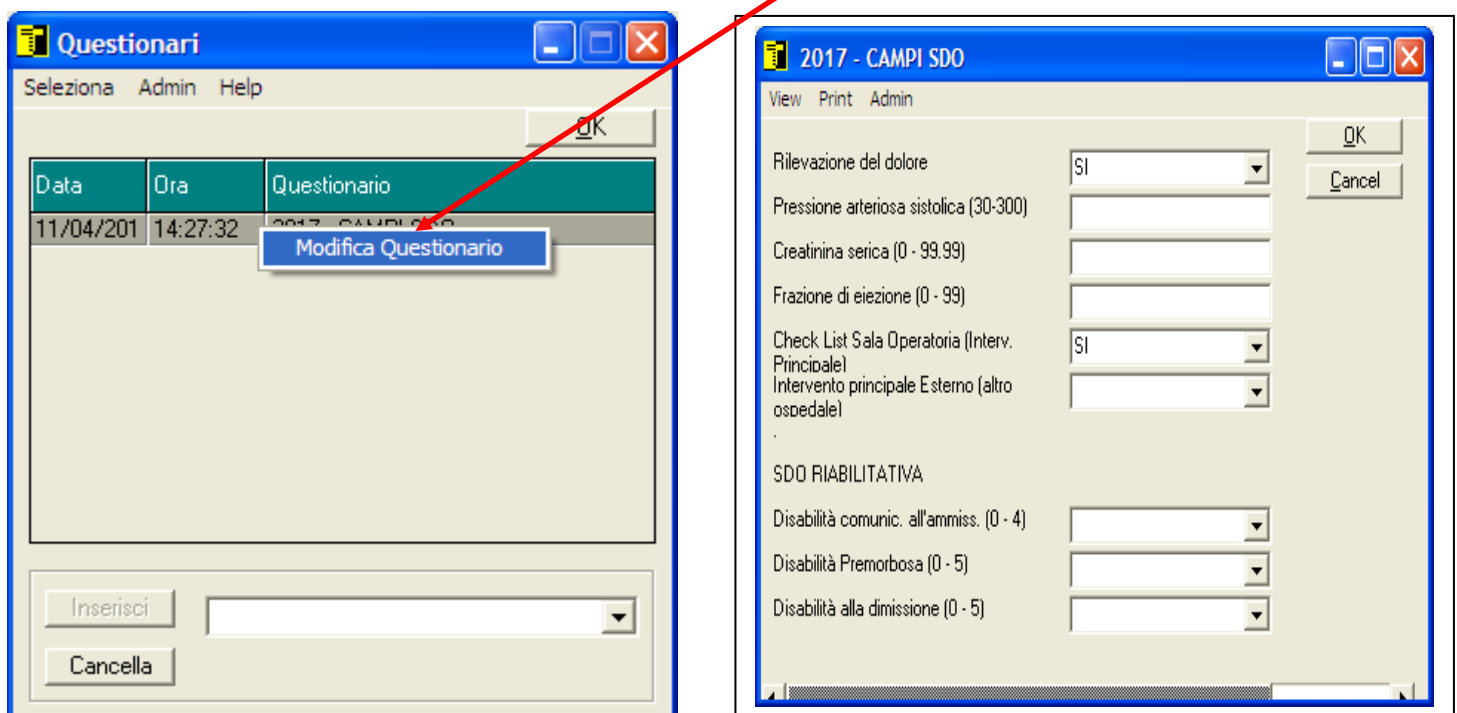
Questionari

Seleziona Admin Help

OK

| Data | Ora | Questionario |
|---|---|---|
| 11/04/201 | 14:27:32 | 2017 - CAMPI SDO |

Modifica Questionario

Inserisci

Cancella

2017 - CAMPI SDO

View Print Admin

OK

Cancel

Rilevazione del dolore SI

Pressione arteriosa sistolica (30-300)

Creatinina serica (0 - 99.99)

Frazione di eiezione (0 - 99)

Check List Sala Operatoria (Interv. Principale) SI

Intervento principale Esterno (altro ospedale)

SDO RIABILITATIVA

Disabilità comunic. all'ammiss. (0 - 4)

Disabilità Premorbosa (0 - 5)

Disabilità alla dimissione (0 - 5)